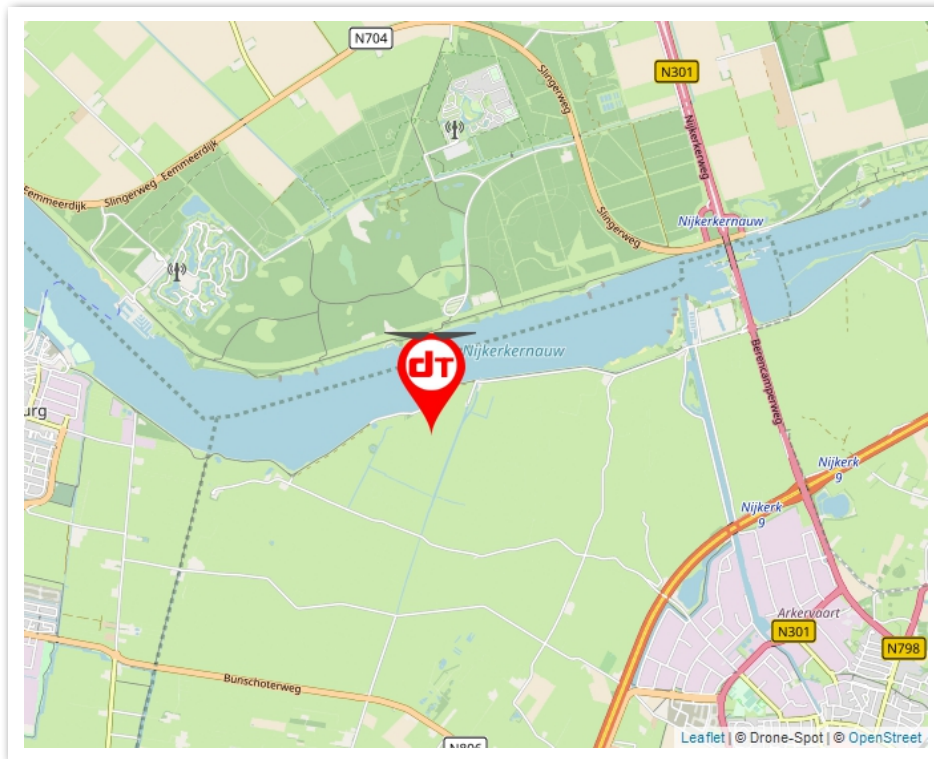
N704
N301
Slingerweg
Nijkerkerweg
Eemmeerdijk
Slingerweg - Eemmeerdijk
Slingerweg
Nijkerkernauw
Nijkerkernauw
dT
Berencamperweg
urg
Nijkerk
9
Nijkerk
9
Arkervaart
N301
N798
Bunschoterweg
N806
Leaflet | © Drone-Spot | © OpenStreet